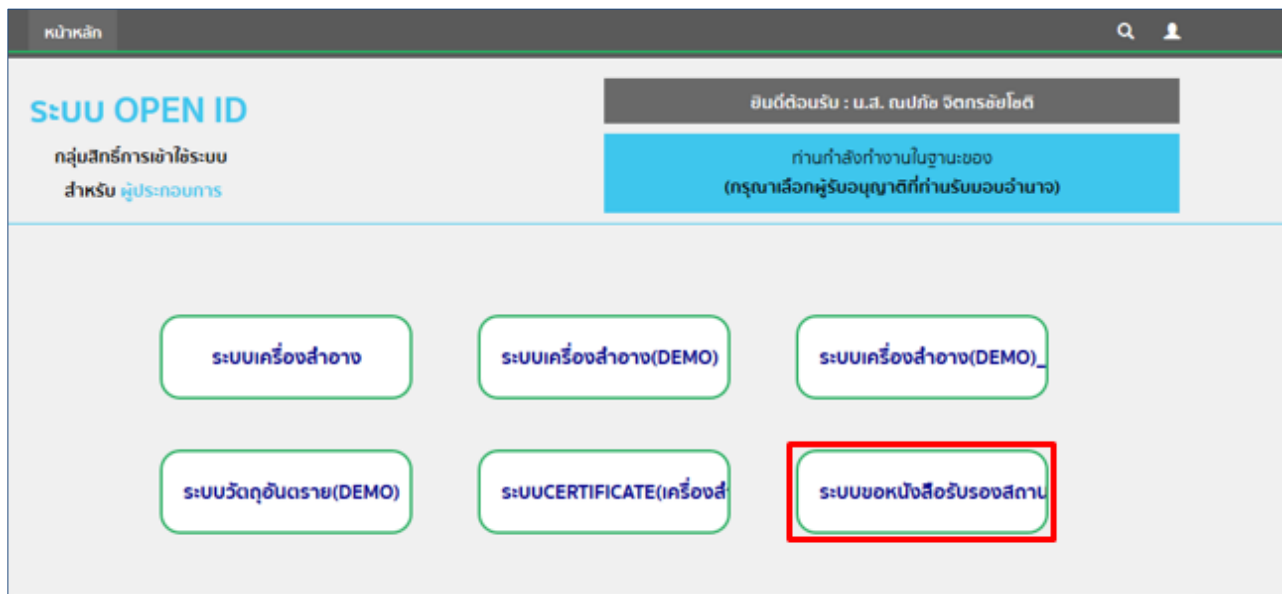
หน้าหลัก

ระบบ OPEN ID

กลุ่มสิทธิ์การเข้าใช้ระบบ

สำหรับ ผู้ประกอบการ

ยินดีต้อนรับ : น.ส. ณปภัช จิตกรชัยโชติ

ท่านกำลังทำงานในฐานะของ
(กรุณาเลือกผู้รับอนุญาตที่ท่านรับมอบอำนาจ)

ระบบเครื่องสำอาง

ระบบเครื่องสำอาง(DEMO)

ระบบเครื่องสำอาง(DEMO)_

ระบบวัตถุอันตราย(DEMO)

ระบบCERTIFICATE(เครื่องสำ

ระบบขอหนังสือรับรองสถาน